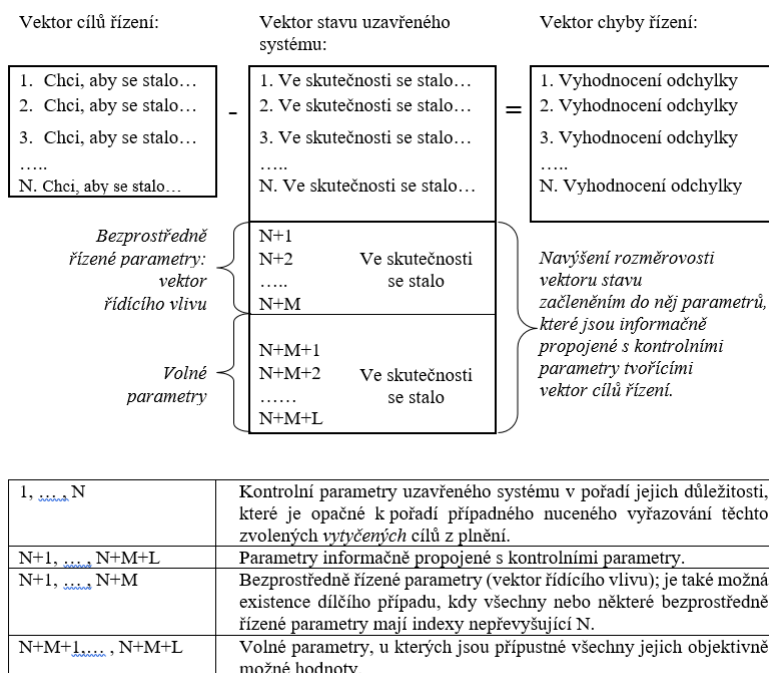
Vektor cílů řízení:

Vektor stavu uzavřeného systému:

Vektor chyby řízení:

1. Chci, aby se stalo…
2. Chci, aby se stalo…
3. Chci, aby se stalo…
…..
N. Chci, aby se stalo…

-

1. Ve skutečnosti se stalo…
2. Ve skutečnosti se stalo…
3. Ve skutečnosti se stalo…
…..
N. Ve skutečnosti se stalo…

=

1. Vyhodnocení odchylky
2. Vyhodnocení odchylky
3. Vyhodnocení odchylky
…..
N. Vyhodnocení odchylky

*Bezprostředně řízené parametry: vektor řídícího vlivu*

N+1
N+2
…..
N+M

Ve skutečnosti se stalo

*Volné parametry*

N+M+1
N+M+2
……
N+M+L

Ve skutečnosti se stalo

*Navýšení rozměrovosti vektoru stavu začleněním do něj parametrů, které jsou informačně propojené s kontrolními parametry tvořícími vektor cílů řízení.*

| | |
|---|---|
| 1, ….., N | Kontrolní parametry uzavřeného systému v pořadí jejich důležitosti, které je opačné k pořadí případného nuceného vyřazování těchto zvolených *vytyčených* cílů z plnění. |
| N+1, …, N+M+L | Parametry informačně propojené s kontrolními parametry. |
| N+1, …, N+M | Bezprostředně řízené parametry (vektor řídícího vlivu); je také možná existence dílčího případu, kdy všechny nebo některé bezprostředně řízené parametry mají indexy nepřevyšující N. |
| N+M+1,… , N+M+L | Volné parametry, u kterých jsou přípustné všechny jejich objektivně možné hodnoty. |